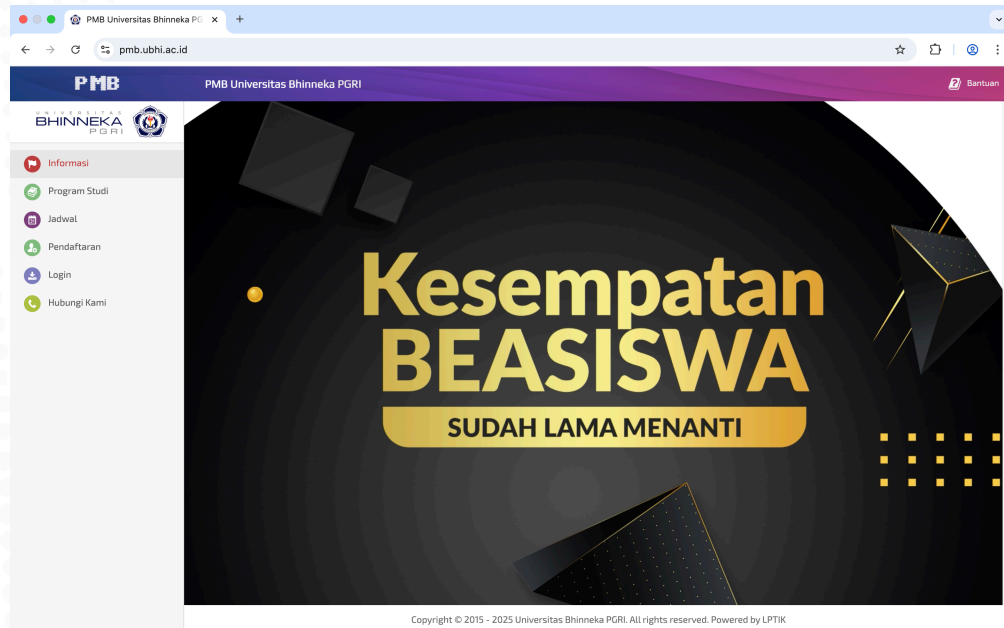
PMB Universitas Bhinneka PG ×
+
pmb.ubhi.ac.id

PMB
PMB Universitas Bhinneka PGRI
Bantuan

UNIVERSITAS
BHINNEKA
PGRI

Informasi
Program Studi
Jadwal
Pendaftaran
Login
Hubungi Kami

Kesempatan
BEASISWA
SUDAH LAMA MENANTI

Copyright © 2015 - 2025 Universitas Bhinneka PGRI. All rights reserved. Powered by LPTIK